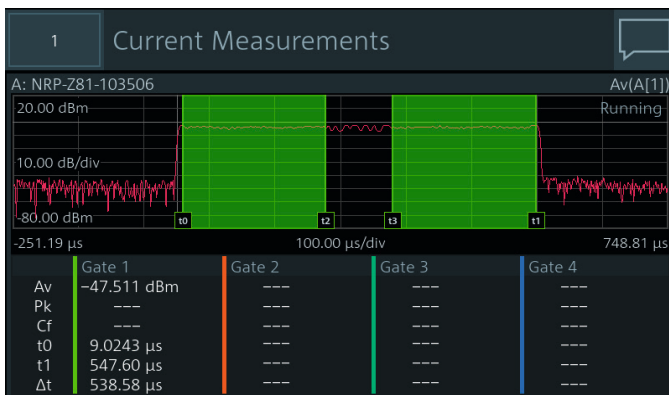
1 Current Measurements

A: NRP-Z81-103506
Av(A[1])

20.00 dBm
Running
10.00 dB/div
-80.00 dBm
t0 t2 t3 t1
-251.19 µs
100.00 µs/div
748.81 µs

| | Gate 1 | Gate 2 | Gate 3 | Gate 4 |
|---|---|---|---|---|
| Av | −47.511 dBm | --- | --- | --- |
| Pk | --- | --- | --- | --- |
| Cf | --- | --- | --- | --- |
| t0 | 9.0243 µs | --- | --- | --- |
| t1 | 547.60 µs | --- | --- | --- |
| Δt | 538.58 µs | --- | --- | --- |